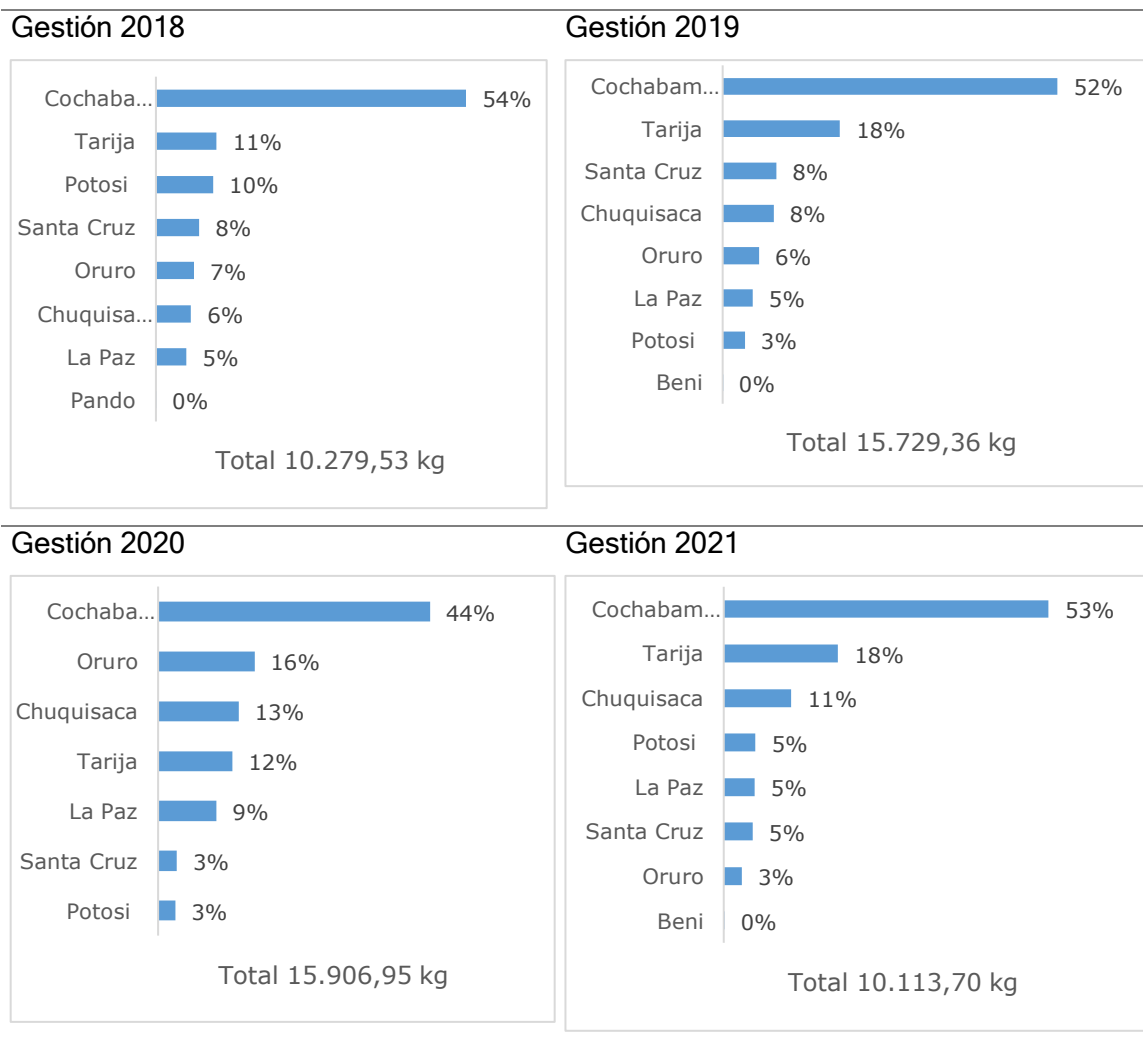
Gestión 2018

Cochaba… 54%
Tarija 11%
Potosi 10%
Santa Cruz 8%
Oruro 7%
Chuquisa… 6%
La Paz 5%
Pando 0%

Total 10.279,53 kg

Gestión 2019

Cochabam… 52%
Tarija 18%
Santa Cruz 8%
Chuquisaca 8%
Oruro 6%
La Paz 5%
Potosi 3%
Beni 0%

Total 15.729,36 kg

Gestión 2020

Cochaba… 44%
Oruro 16%
Chuquisaca 13%
Tarija 12%
La Paz 9%
Santa Cruz 3%
Potosi 3%

Total 15.906,95 kg

Gestión 2021

Cochabam… 53%
Tarija 18%
Chuquisaca 11%
Potosi 5%
La Paz 5%
Santa Cruz 5%
Oruro 3%
Beni 0%

Total 10.113,70 kg